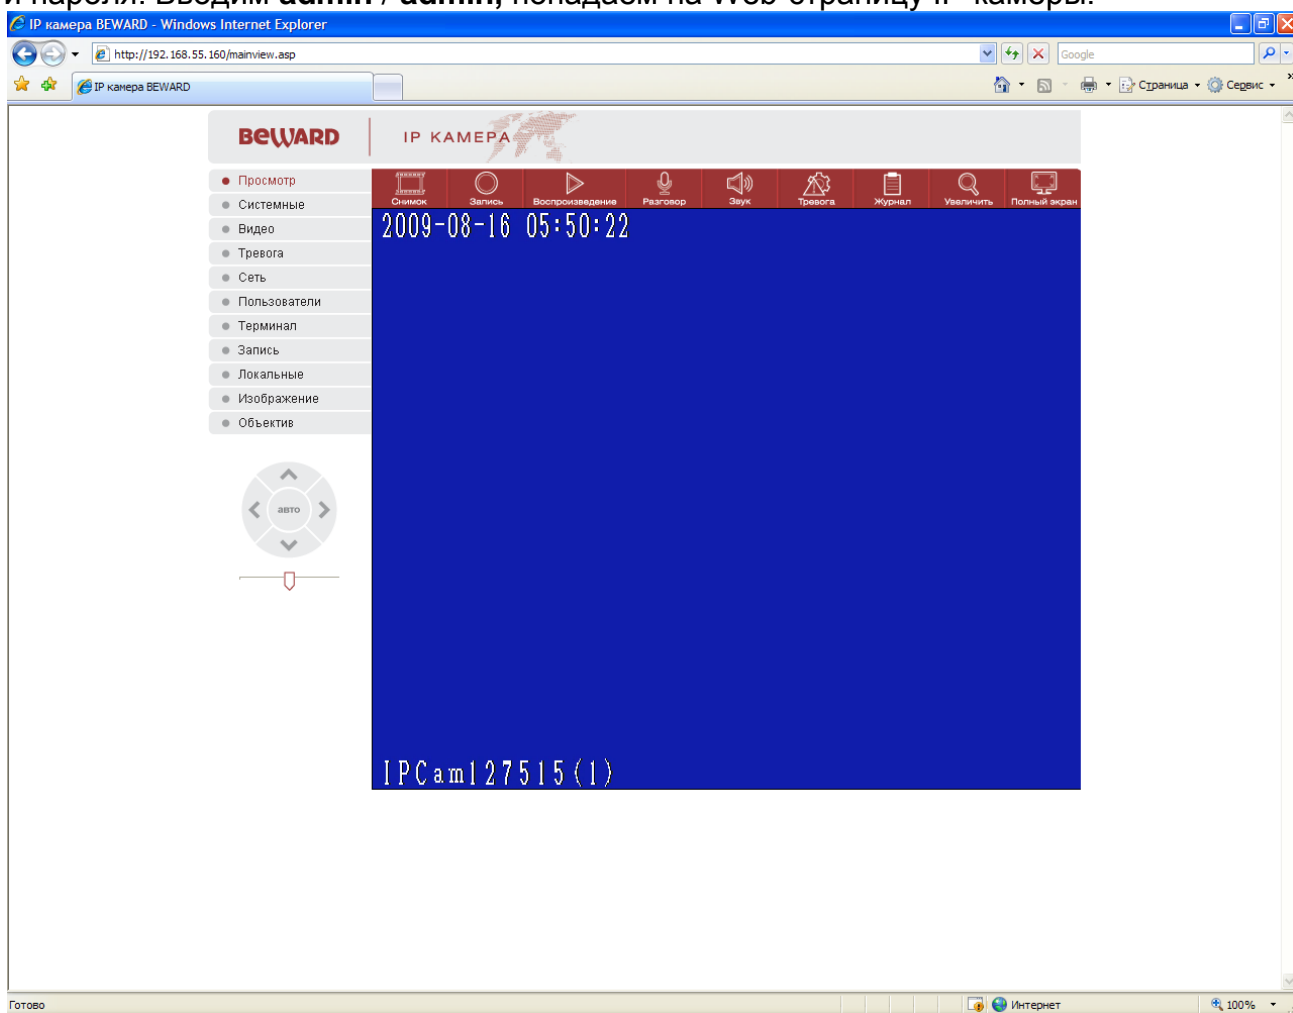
IP камера BEWARD - Windows Internet Explorer

http://192.168.55.160/mainview.asp

Google

IP камера BEWARD

Страница
Сервис

BEWARD IP КАМЕРА

Просмотр
Системные
Видео
Тревога
Сеть
Пользователи
Терминал
Запись
Локальные
Изображение
Объектив

Снимок
Запись
Воспроизведение
Разговор
Звук
Тревога
Журнал
Увеличить
Полный экран

2009-08-16 05:50:22

авто

IPCam127515(1)

Готово
Интернет
100%